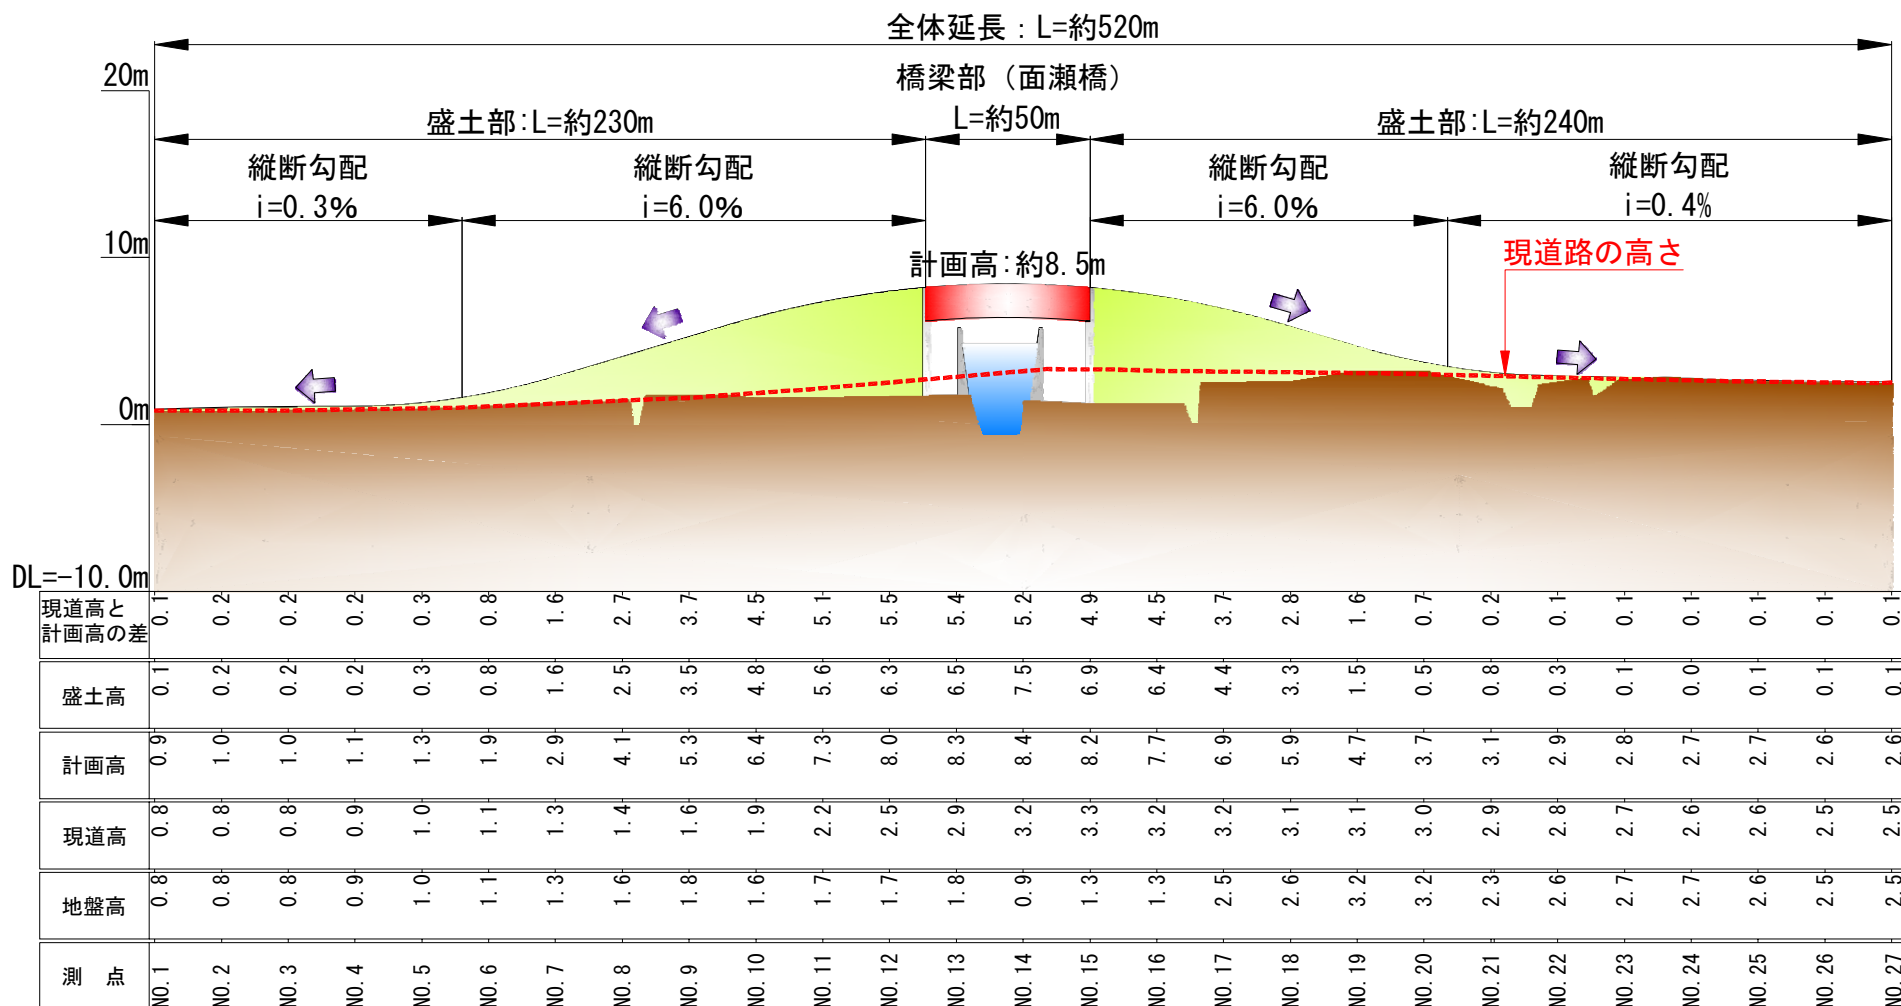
全体延長：L=約520m

20m

橋梁部（面瀬橋）
L=約50m

盛土部:L=約230m

盛土部:L=約240m

縦断勾配
i=0.3%

縦断勾配
i=6.0%

縦断勾配
i=6.0%

縦断勾配
i=0.4%

10m

計画高:約8.5m

現道路の高さ

0m

DL=-10.0m

| 現道高と計画高の差 | 0.1 | 0.2 | 0.2 | 0.2 | 0.3 | 0.8 | 1.6 | 2.7 | 3.7 | 4.5 | 5.1 | 5.5 | 5.4 | 5.2 | 4.9 | 4.5 | 3.7 | 2.8 | 1.6 | 0.7 | 0.2 | 0.1 | 0.1 | 0.1 | 0.1 | 0.1 | 0.1 |
|---|---|---|---|---|---|---|---|---|---|---|---|---|---|---|---|---|---|---|---|---|---|---|---|---|---|---|---|
| 盛土高 | 0.1 | 0.2 | 0.2 | 0.2 | 0.3 | 0.8 | 1.6 | 2.5 | 3.5 | 4.8 | 5.6 | 6.3 | 6.5 | 7.5 | 6.9 | 6.4 | 4.4 | 3.3 | 1.5 | 0.5 | 0.8 | 0.3 | 0.1 | 0.0 | 0.1 | 0.1 | 0.1 |
| 計画高 | 0.9 | 1.0 | 1.0 | 1.1 | 1.3 | 1.9 | 2.9 | 4.1 | 5.3 | 6.4 | 7.3 | 8.0 | 8.3 | 8.4 | 8.2 | 7.7 | 6.9 | 5.9 | 4.7 | 3.7 | 3.1 | 2.9 | 2.8 | 2.7 | 2.7 | 2.6 | 2.6 |
| 現道高 | 0.8 | 0.8 | 0.8 | 0.9 | 1.0 | 1.1 | 1.3 | 1.4 | 1.6 | 1.9 | 2.2 | 2.5 | 2.9 | 3.2 | 3.3 | 3.2 | 3.2 | 3.1 | 3.1 | 3.0 | 2.9 | 2.8 | 2.7 | 2.6 | 2.6 | 2.5 | 2.5 |
| 地盤高 | 0.8 | 0.8 | 0.8 | 0.9 | 1.0 | 1.1 | 1.3 | 1.6 | 1.8 | 1.6 | 1.7 | 1.7 | 1.8 | 0.9 | 1.3 | 1.3 | 2.5 | 2.6 | 3.2 | 3.2 | 2.3 | 2.6 | 2.7 | 2.7 | 2.6 | 2.5 | 2.5 |
| 測　点 | NO.1 | NO.2 | NO.3 | NO.4 | NO.5 | NO.6 | NO.7 | NO.8 | NO.9 | NO.10 | NO.11 | NO.12 | NO.13 | NO.14 | NO.15 | NO.16 | NO.17 | NO.18 | NO.19 | NO.20 | NO.21 | NO.22 | NO.23 | NO.24 | NO.25 | NO.26 | NO.27 |